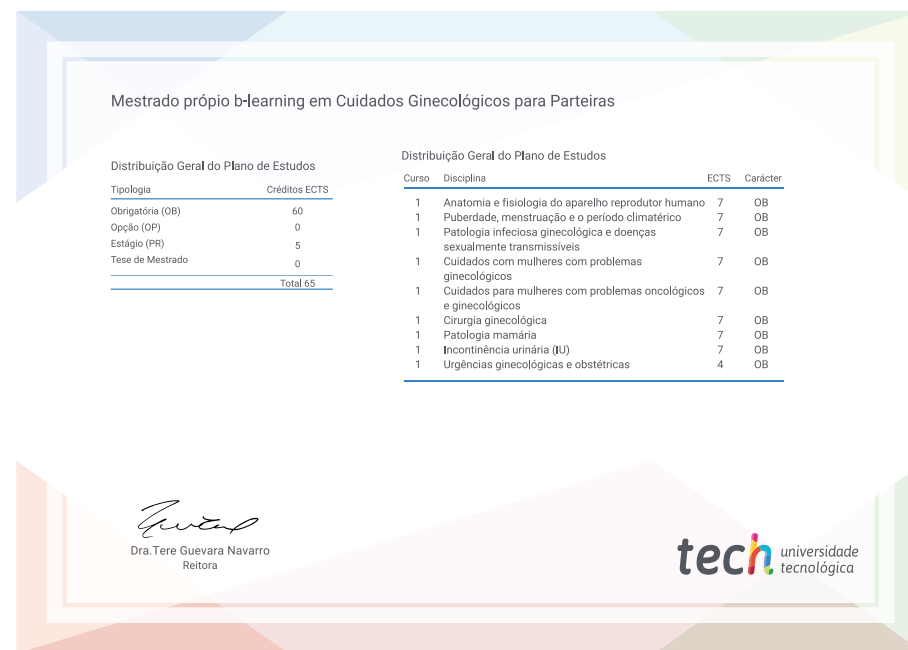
Mestrado própio b-learning em Cuidados Ginecológicos para Parteiras

Distribuição Geral do Plano de Estudos

| Tipologia | Créditos ECTS |
|---|---|
| Obrigatória (OB) | 60 |
| Opção (OP) | 0 |
| Estágio (PR) | 5 |
| Tese de Mestrado | 0 |
| | Total 65 |

Distribuição Geral do Plano de Estudos

| Curso | Disciplina | ECTS | Carácter |
|---|---|---|---|
| 1 | Anatomia e fisiologia do aparelho reprodutor humano | 7 | OB |
| 1 | Puberdade, menstruação e o período climatérico | 7 | OB |
| 1 | Patologia infeciosa ginecológica e doenças sexualmente transmissíveis | 7 | OB |
| 1 | Cuidados com mulheres com problemas ginecológicos | 7 | OB |
| 1 | Cuidados para mulheres com problemas oncológicos e ginecológicos | 7 | OB |
| 1 | Cirurgia ginecológica | 7 | OB |
| 1 | Patologia mamária | 7 | OB |
| 1 | Incontinência urinária (IU) | 7 | OB |
| 1 | Urgências ginecológicas e obstétricas | 4 | OB |

Dra.Tere Guevara Navarro
Reitora

tech universidade tecnológica